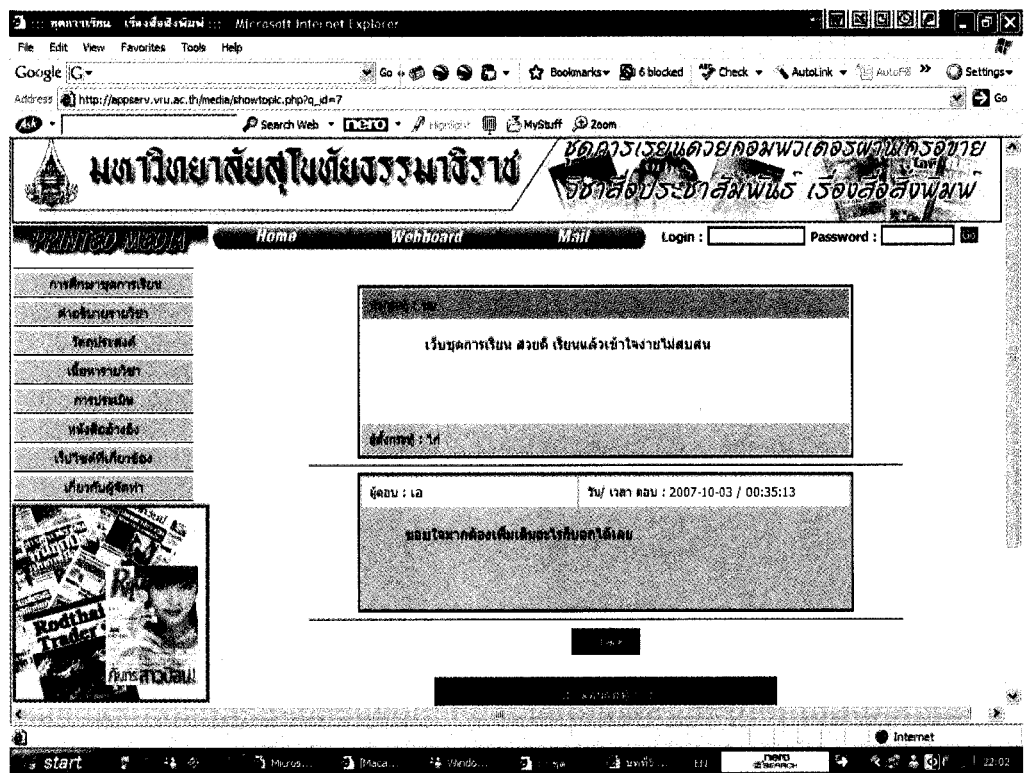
ชุดการเรียน เรื่องสื่อสิ่งพิมพ์ - Microsoft Internet Explorer

File Edit View Favorites Tools Help

Google G- Go Bookmarks 6 blocked Check AutoLink AutoFill Settings

Address http://appserv.vru.ac.th/media/showtopic.php?q_id=7 Go

Search Web nero Highlight MyStuff Zoom

มหาวิทยาลัยสุโขทัยธรรมาธิราช

ชุดการเรียนด้วยคอมพิวเตอร์ผ่านเครือข่าย วิชาสื่อประชาสัมพันธ์ เรื่องสื่อสิ่งพิมพ์

PRINTED MEDIA

Home Webboard Mail Login : Password : Go

การศึกษาชุดการเรียน
คำอธิบายรายวิชา
วัตถุประสงค์
เนื้อหารายวิชา
การประเมิน
หนังสืออ้างอิง
เว็บไซต์ที่เกี่ยวข้อง
เกี่ยวกับผู้จัดทำ

เว็บชุดการเรียน สวยดี เรียนแล้วเข้าใจง่ายไม่สับสน

ผู้ตั้งกระทู้ : ไก่

ผู้ตอบ : เอ

วัน/ เวลา ตอบ : 2007-10-03 / 00:35:13

ขอบใจมากต้องเพิ่มเติมอะไรก็บอกได้เลย

Internet

start Micros... Maca... Windo... EN 22:02